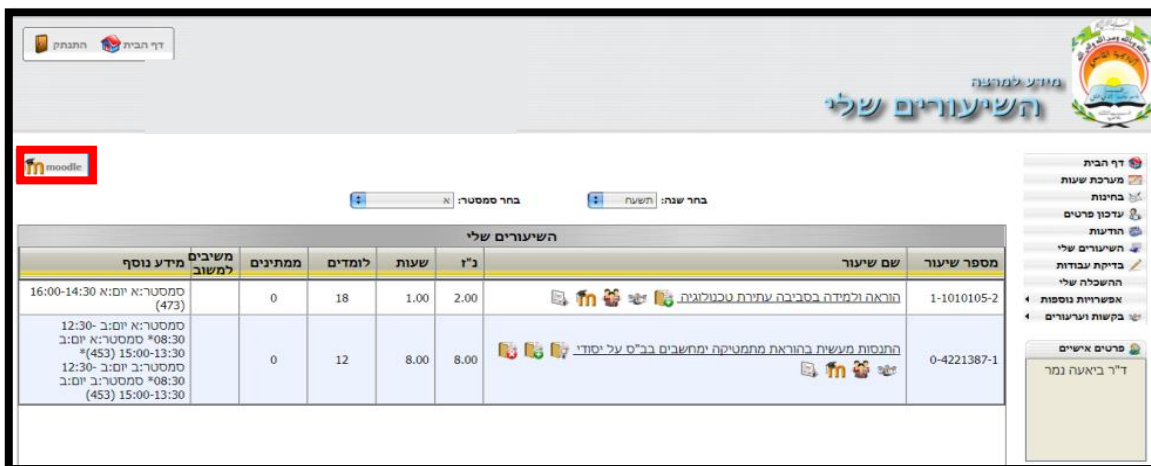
דף הבית התנתק

מידע למרצה
השיעורים שלי

moodle

דף הבית
מערכת שעות
בחינות
עדכון פרטים
הודעות
השיעורים שלי
בדיקת עבודות
ההשכלה שלי
אפשרויות נוספות
בקשות וערעורים

פרטים אישיים
ד"ר ביאעה נמר

בחר שנה: תשעח
בחר סמסטר: א

השיעורים שלי

| מספר שיעור | שם שיעור | נ"ז | שעות | לומדים | ממתינים | משיבים למשוב | מידע נוסף |
|---|---|---|---|---|---|---|---|
| 1-1010105-2 | הוראה ולמידה בסביבה עתירת טכנולוגיה | 2.00 | 1.00 | 18 | 0 | | סמסטר:א יום:א 16:00-14:30 (473) |
| 0-4221387-1 | התנסות מעשית בהוראת מתמטיקה ומחשבים בב"ס על יסודי | 8.00 | 8.00 | 12 | 0 | | סמסטר:א יום:ב -12:30 08:30* סמסטר:א יום:ב (453) 15:00-13:30* סמסטר:ב יום:ב -12:30 08:30* סמסטר:ב יום:ב (453) 15:00-13:30 |